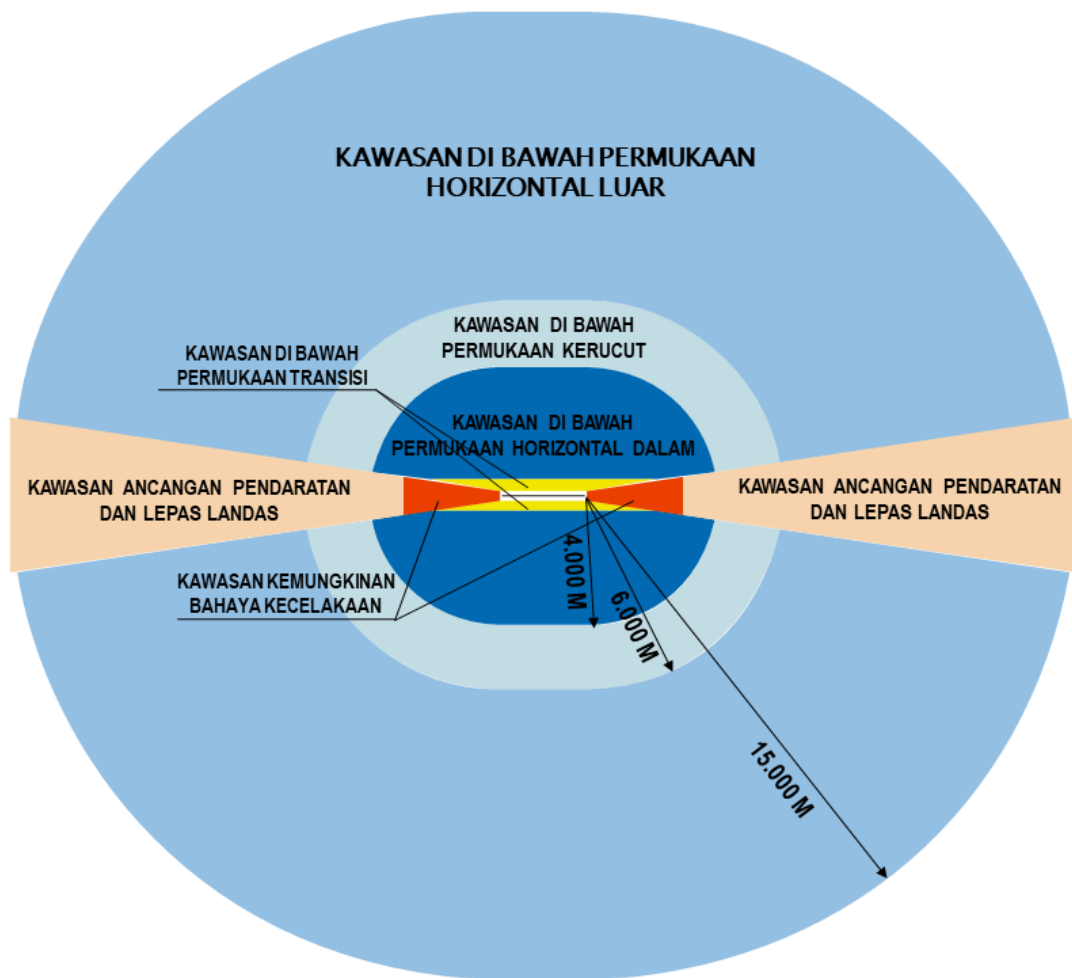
KAWASAN DI BAWAH PERMUKAAN HORIZONTAL LUAR

KAWASAN DI BAWAH PERMUKAAN KERUCUT

KAWASAN DI BAWAH PERMUKAAN TRANSISI

KAWASAN DI BAWAH PERMUKAAN HORIZONTAL DALAM

KAWASAN ANCANGAN PENDARATAN DAN LEPAS LANDAS

KAWASAN ANCANGAN PENDARATAN DAN LEPAS LANDAS

KAWASAN KEMUNGKINAN BAHAYA KECELAKAAN

4.000 M

6.000 M

15.000 M